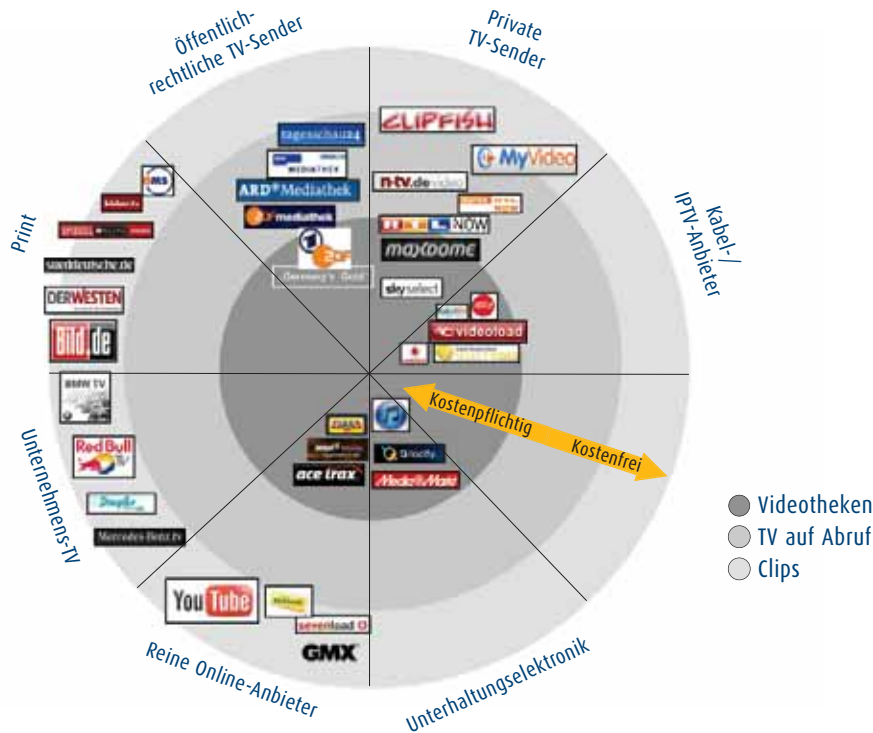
Öffentlich-rechtliche TV-Sender

Private TV-Sender

Kabel-/ IPTV-Anbieter

Print

Unternehmens-TV

Reine Online-Anbieter

Unterhaltungselektronik

tagesschau24

MEDIATHEK

ARD Mediathek

ZDF mediathek

Germany's Gold

CLIPFISH

MyVideo

n-tv.de video

RTL NOW

maxdome

sky select

videoload

bild.de

süddeutsche.de

DERWESTEN

Bild.de

BMW TV

Red Bull TV

Mercedes-Benz.tv

YouTube

sevenload

GMX

ace trax

Media Markt

Kostenpflichtig

Kostenfrei

Videotheken

TV auf Abruf

Clips